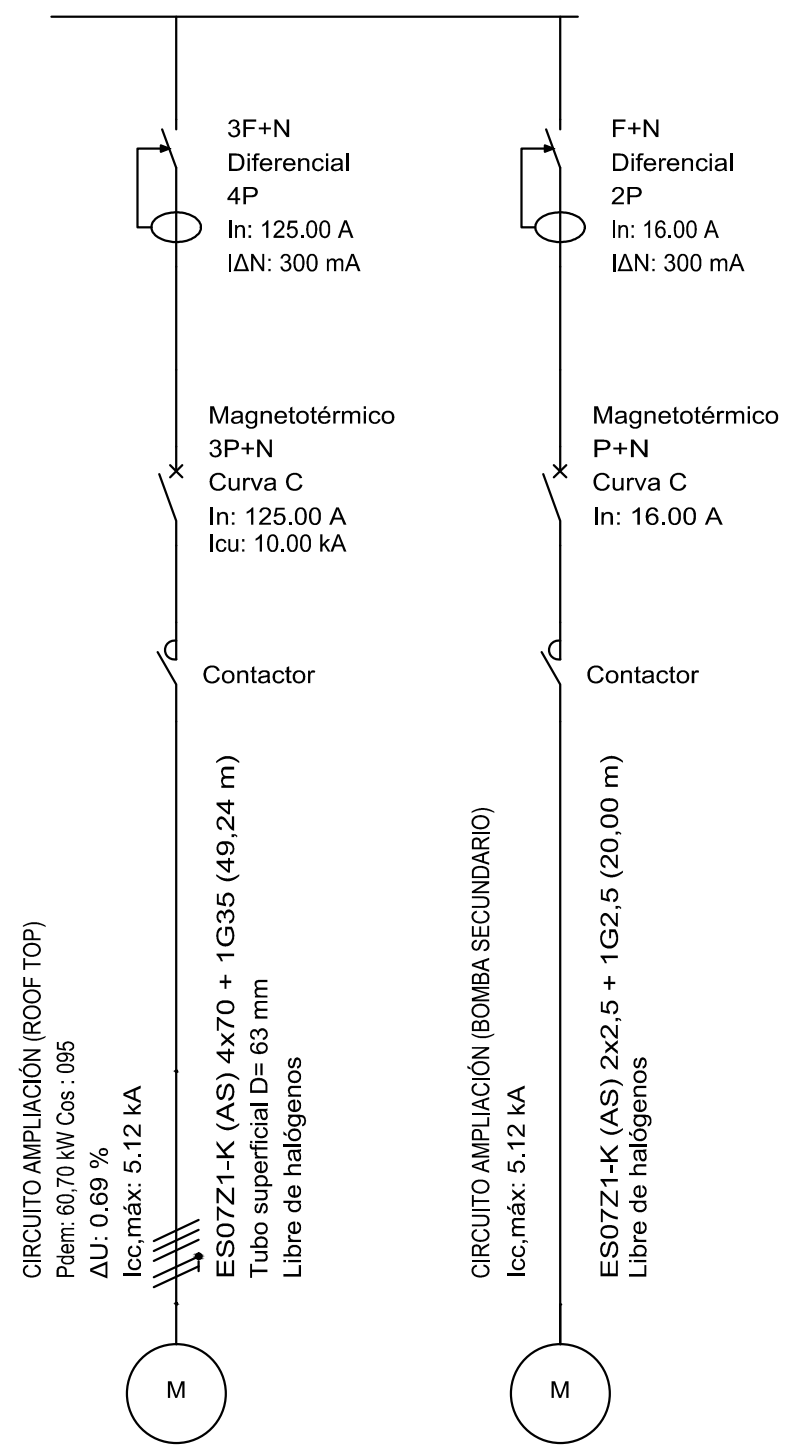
3F+N
Diferencial
4P
In: 125.00 A
IΔN: 300 mA

Magnetotérmico
3P+N
Curva C
In: 125.00 A
Icu: 10.00 kA

Contactor

CIRCUITO AMPLIACIÓN (ROOF TOP)
Pdem: 60,70 kW Cos : 095
ΔU: 0.69 %
Icc,máx: 5.12 kA

ES07Z1-K (AS) 4x70 + 1G35 (49,24 m)
Tubo superficial D= 63 mm
Libre de halógenos

M

F+N
Diferencial
2P
In: 16.00 A
IΔN: 300 mA

Magnetotérmico
P+N
Curva C
In: 16.00 A

Contactor

CIRCUITO AMPLIACIÓN (BOMBA SECUNDARIO)
Icc,máx: 5.12 kA

ES07Z1-K (AS) 2x2,5 + 1G2,5 (20,00 m)
Libre de halógenos

M